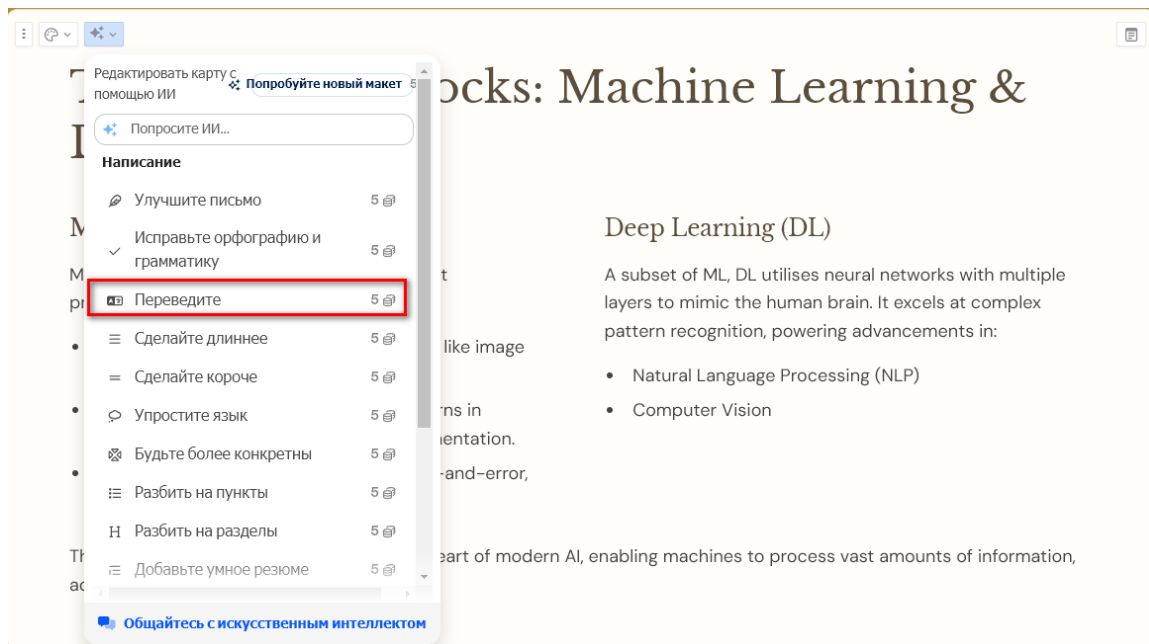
Редактировать карту с помощью ИИ

Попробуйте новый макет

Попросите ИИ...

Написание

Улучшите письмо 5

Исправьте орфографию и грамматику 5

Переведите 5

Сделайте длиннее 5

Сделайте короче 5

Упростите язык 5

Будьте более конкретны 5

Разбить на пункты 5

Разбить на разделы 5

Добавьте умное резюме 5

Общайтесь с искусственным интеллектом

T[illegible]ocks: Machine Learning & D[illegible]

M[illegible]

M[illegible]t pr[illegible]

• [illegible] like image

• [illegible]rns in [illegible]entation.

• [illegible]-and-error,

Deep Learning (DL)

A subset of ML, DL utilises neural networks with multiple layers to mimic the human brain. It excels at complex pattern recognition, powering advancements in:

• Natural Language Processing (NLP)
• Computer Vision

Th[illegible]eart of modern AI, enabling machines to process vast amounts of information, ac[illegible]